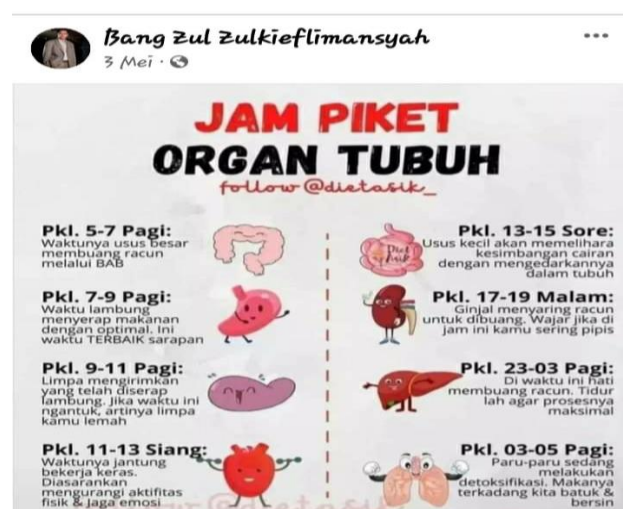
Bang Zul Zulkieflimansyah
3 Mei ·

JAM PIKET
ORGAN TUBUH
follow @dietasik_

Pkl. 5-7 Pagi:
Waktunya usus besar membuang racun melalui BAB

Pkl. 7-9 Pagi:
Waktu lambung menyerap makanan dengan optimal. Ini waktu TERBAIK sarapan

Pkl. 9-11 Pagi:
Limpa mengirimkan yang telah diserap lambung. Jika waktu ini ngantuk, artinya limpa kamu lemah

Pkl. 11-13 Siang:
Waktunya jantung bekerja keras. Diasarankan mengurangi aktifitas fisik & jaga emosi

Pkl. 13-15 Sore:
Usus kecil akan memelihara kesimbangan cairan dengan mengedarkannya dalam tubuh

Pkl. 17-19 Malam:
Ginjal menyaring racun untuk dibuang. Wajar jika di jam ini kamu sering pipis

Pkl. 23-03 Pagi:
Di waktu ini hati membuang racun. Tidur lah agar prosesnya maksimal

Pkl. 03-05 Pagi:
Paru-paru sedang melakukan detoksifikasi. Makanya terkadang kita batuk & bersin

Diet Asik